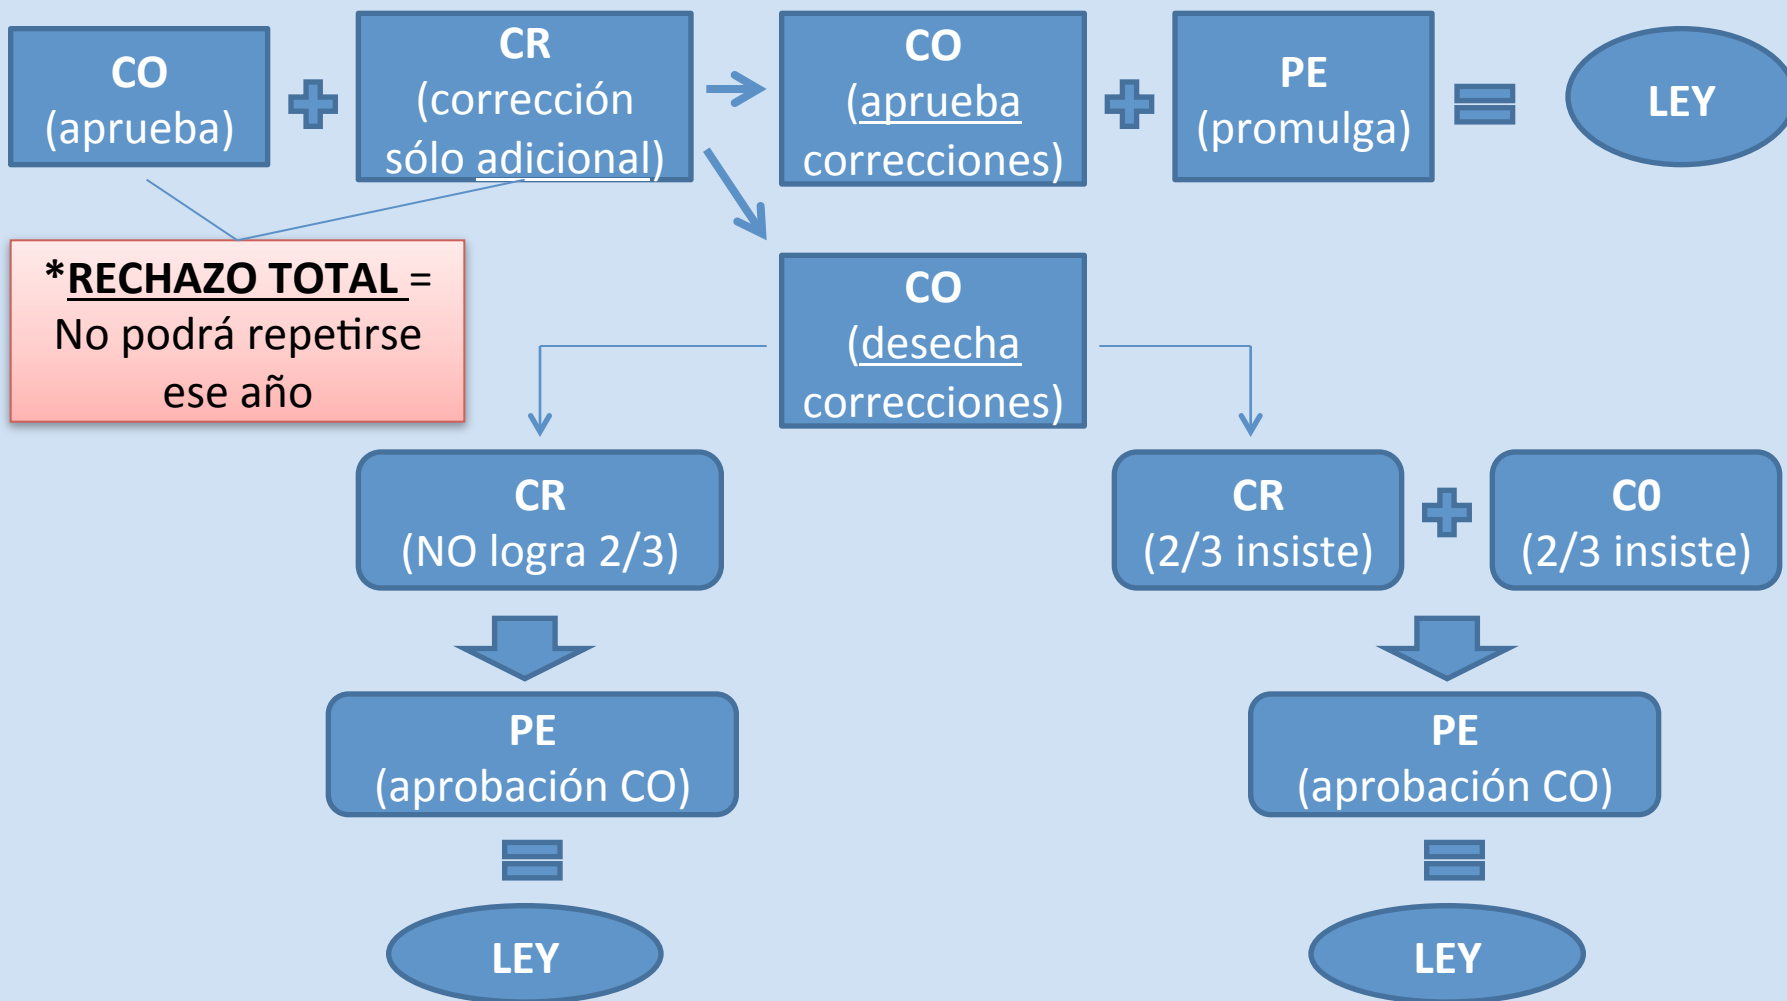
CO
(aprueba)

CR
(corrección sólo adicional)

CO
(aprueba correcciones)

PE
(promulga)

LEY

*RECHAZO TOTAL =
No podrá repetirse ese año

CO
(desecha correcciones)

CR
(NO logra 2/3)

PE
(aprobación CO)

LEY

CR
(2/3 insiste)

C0
(2/3 insiste)

PE
(aprobación CO)

LEY